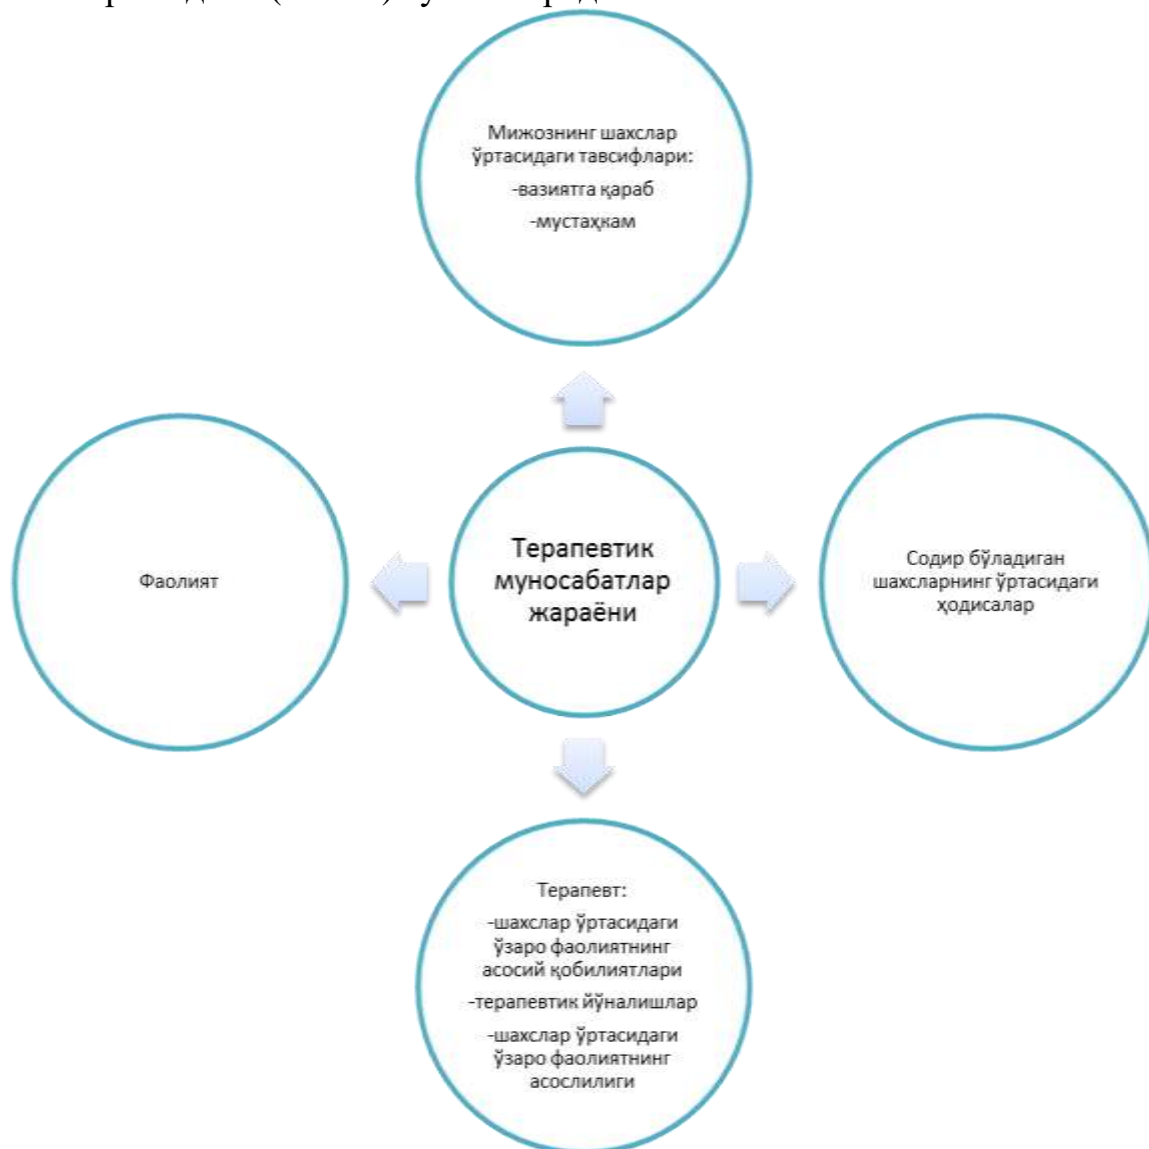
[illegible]

Мижознинг шахслар ўртасидаги тавсифлари:
-вазиятга қараб
-мустаҳкам

Фаолият

Терапевтик муносабатлар жараёни

Содир бўладиган шахсларнинг ўртасидаги ҳодисалар

Терапевт:
-шахслар ўртасидаги ўзаро фаолиятнинг асосий қобилиятлари
-терапевтик йўналишлар
-шахслар ўртасидаги ўзаро фаолиятнинг асослилиги